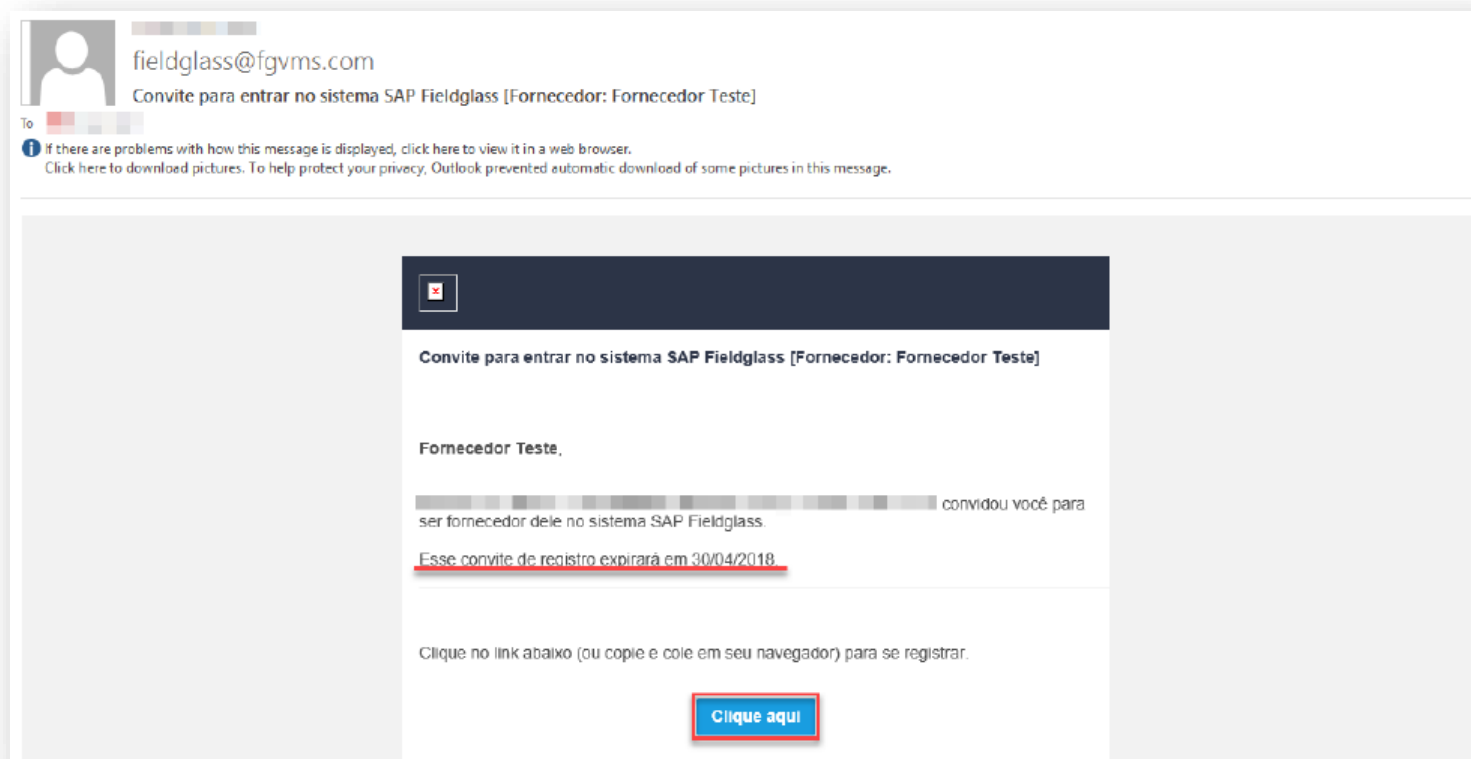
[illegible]
fieldglass@fgvms.com
Convite para entrar no sistema SAP Fieldglass [Fornecedor: Fornecedor Teste]
To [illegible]
If there are problems with how this message is displayed, click here to view it in a web browser.
Click here to download pictures. To help protect your privacy, Outlook prevented automatic download of some pictures in this message.

Convite para entrar no sistema SAP Fieldglass [Fornecedor: Fornecedor Teste]

Fornecedor Teste,

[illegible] convidou você para ser fornecedor dele no sistema SAP Fieldglass.

Esse convite de registro expirará em 30/04/2018.

Clique no link abaixo (ou copie e cole em seu navegador) para se registrar.

Clique aqui